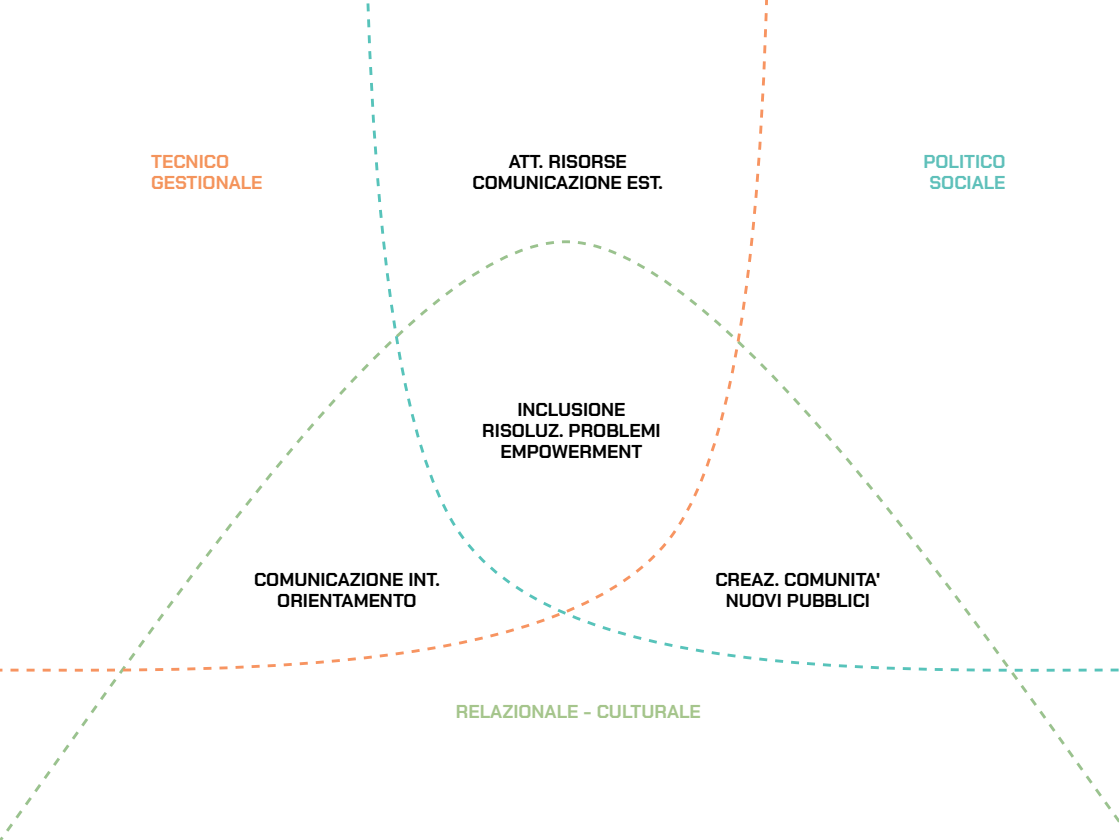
TECNICO
GESTIONALE

ATT. RISORSE
COMUNICAZIONE EST.

POLITICO
SOCIALE

INCLUSIONE
RISOLUZ. PROBLEMI
EMPOWERMENT

COMUNICAZIONE INT.
ORIENTAMENTO

CREAZ. COMUNITA'
NUOVI PUBBLICI

RELAZIONALE - CULTURALE